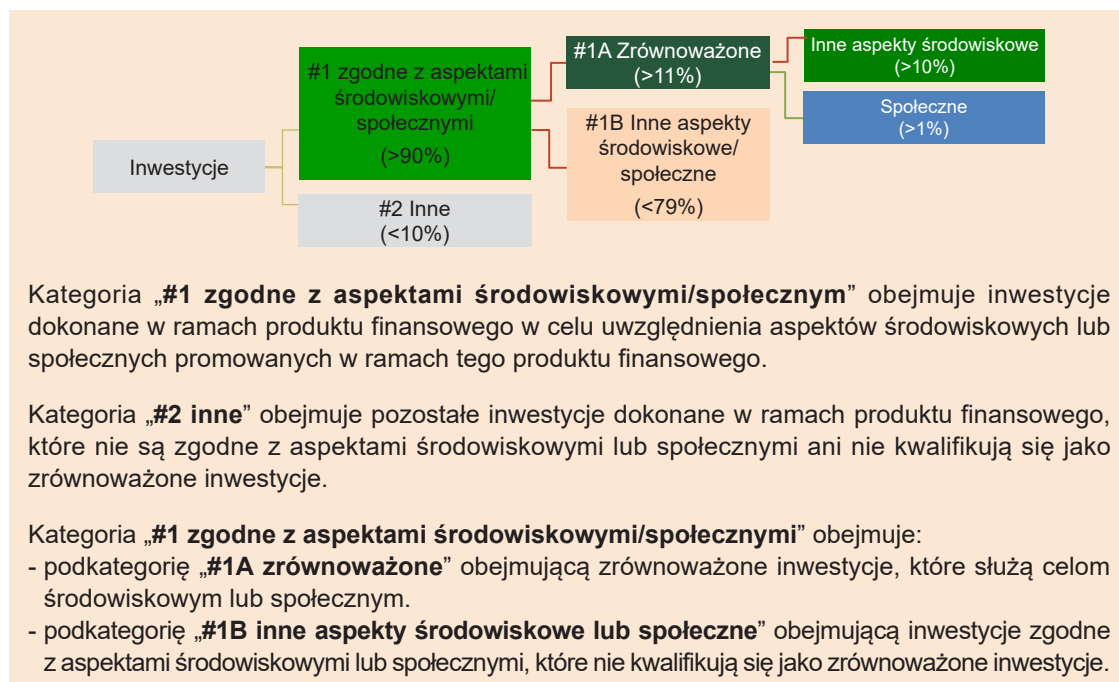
Inwestycje

#1 zgodne z aspektami środowiskowymi/ społecznymi

(>90%)

#2 Inne
(<10%)

#1A Zrównoważone
(>11%)

#1B Inne aspekty środowiskowe/ społeczne

(<79%)

Inne aspekty środowiskowe
(>10%)

Społeczne
(>1%)

Kategoria „**#1 zgodne z aspektami środowiskowymi/społecznym**” obejmuje inwestycje dokonane w ramach produktu finansowego w celu uwzględnienia aspektów środowiskowych lub społecznych promowanych w ramach tego produktu finansowego.

Kategoria „**#2 inne**” obejmuje pozostałe inwestycje dokonane w ramach produktu finansowego, które nie są zgodne z aspektami środowiskowymi lub społecznymi ani nie kwalifikują się jako zrównoważone inwestycje.

Kategoria „**#1 zgodne z aspektami środowiskowymi/społecznymi**” obejmuje:
- podkategorię „**#1A zrównoważone**” obejmującą zrównoważone inwestycje, które służą celom środowiskowym lub społecznym.
- podkategorię „**#1B inne aspekty środowiskowe lub społeczne**” obejmującą inwestycje zgodne z aspektami środowiskowymi lub społecznymi, które nie kwalifikują się jako zrównoważone inwestycje.